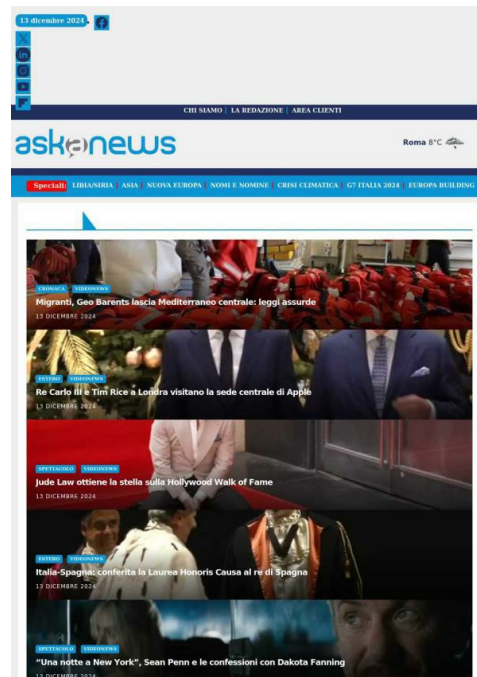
13 dicembre 2024

CHI SIAMO | LA REDAZIONE | AREA CLIENTI

askanews

Roma 8°C

Speciali: LIBIA/SIRIA | ASIA | NUOVA EUROPA | NOMI E NOMINE | CRISI CLIMATICA | G7 ITALIA 2024 | EUROPA BUILDING

CRONACA VIDEONEWS
Migranti, Geo Barents lascia Mediterraneo centrale: leggi assurde
13 DICEMBRE 2024

ESTERO VIDEONEWS
Re Carlo III e Tim Rice a Londra visitano la sede centrale di Apple
13 DICEMBRE 2024

SPETTACOLO VIDEONEWS
Jude Law ottiene la stella sulla Hollywood Walk of Fame
13 DICEMBRE 2024

ESTERO VIDEONEWS
Italia-Spagna: conferita la Laurea Honoris Causa al re di Spagna
13 DICEMBRE 2024

SPETTACOLO VIDEONEWS
"Una notte a New York", Sean Penn e le confessioni con Dakota Fanning
13 DICEMBRE 2024